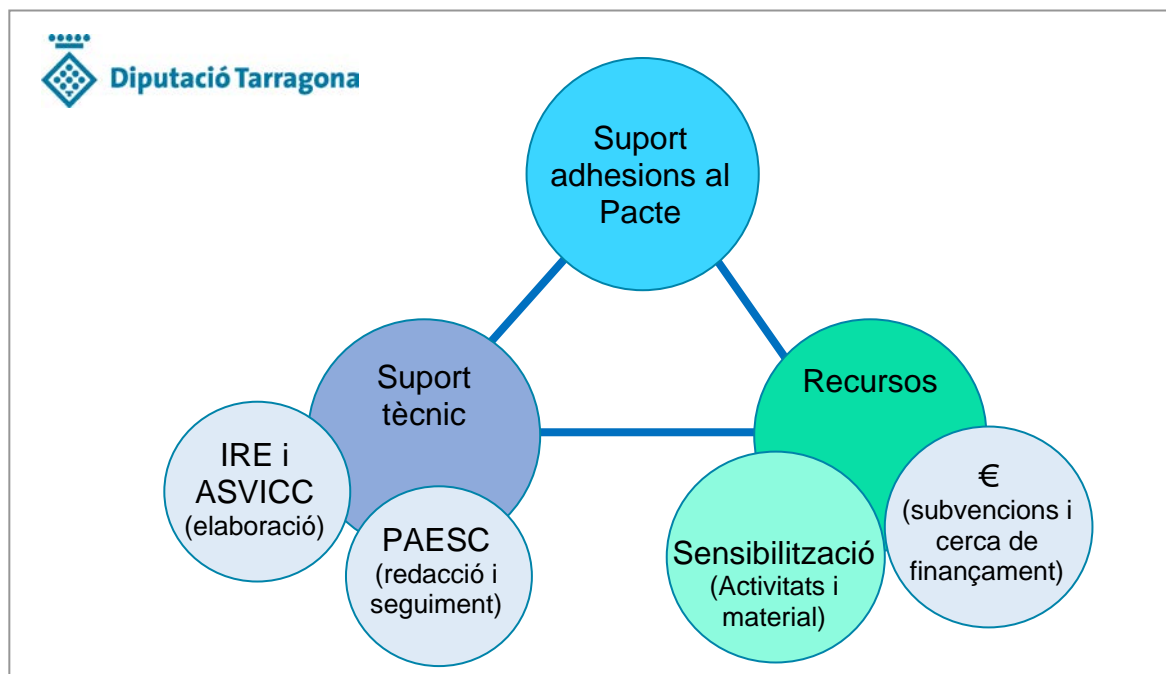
Diputació Tarragona

Suport adhesions al Pacte

Suport tècnic

Recursos

IRE i ASVICC (elaboració)

PAESC (redacció i seguiment)

Sensibilització (Activitats i material)

€ (subvencions i cerca de finançament)